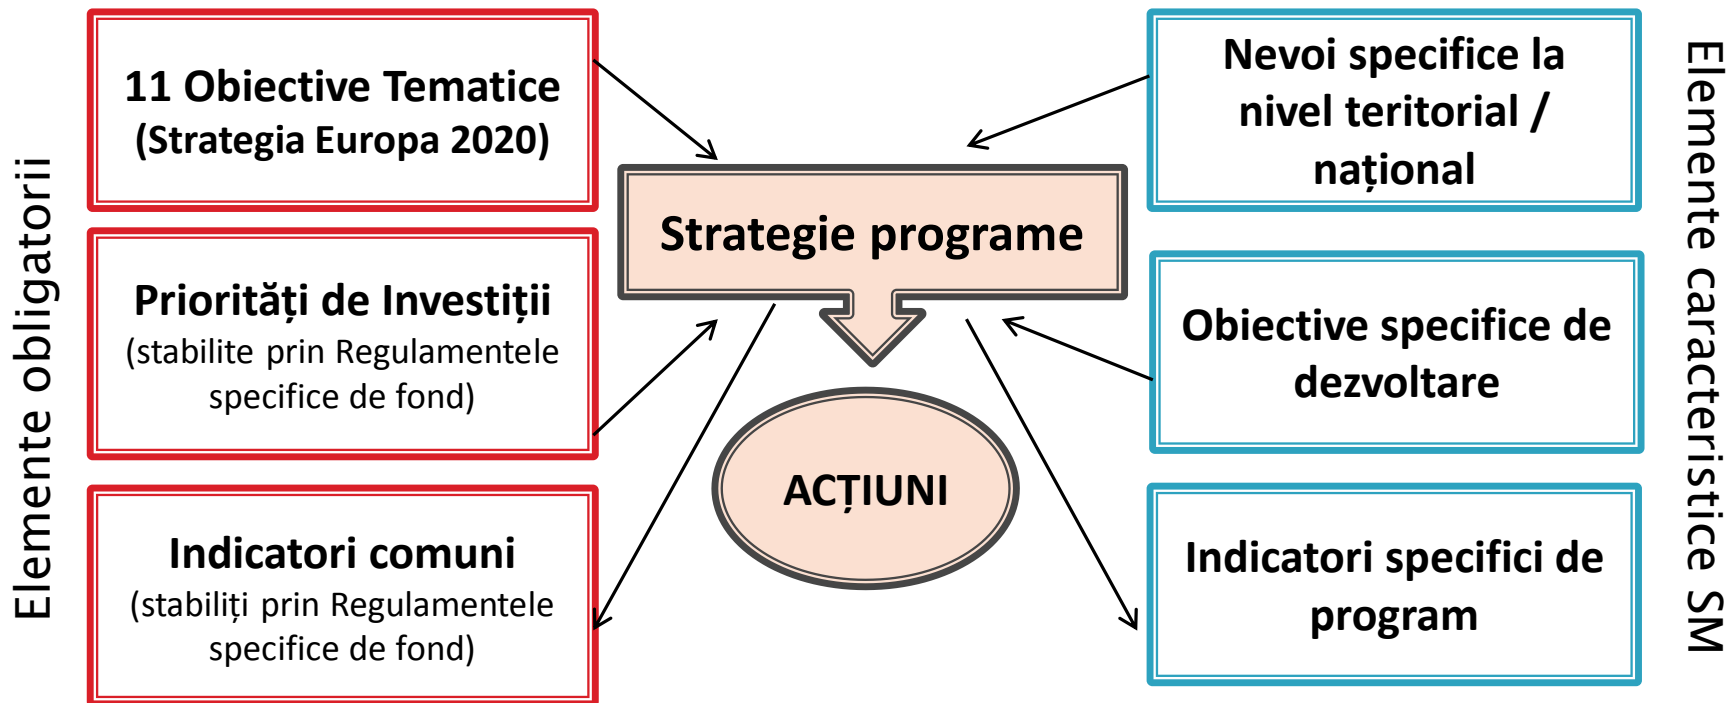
Elemente obligatorii

11 Obiective Tematice
(Strategia Europa 2020)

Priorități de Investiții
(stabilite prin Regulamentele specifice de fond)

Indicatori comuni
(stabiliți prin Regulamentele specifice de fond)

Strategie programe

ACȚIUNI

Nevoi specifice la nivel teritorial / național

Obiective specifice de dezvoltare

Indicatori specifici de program

Elemente caracteristice SM